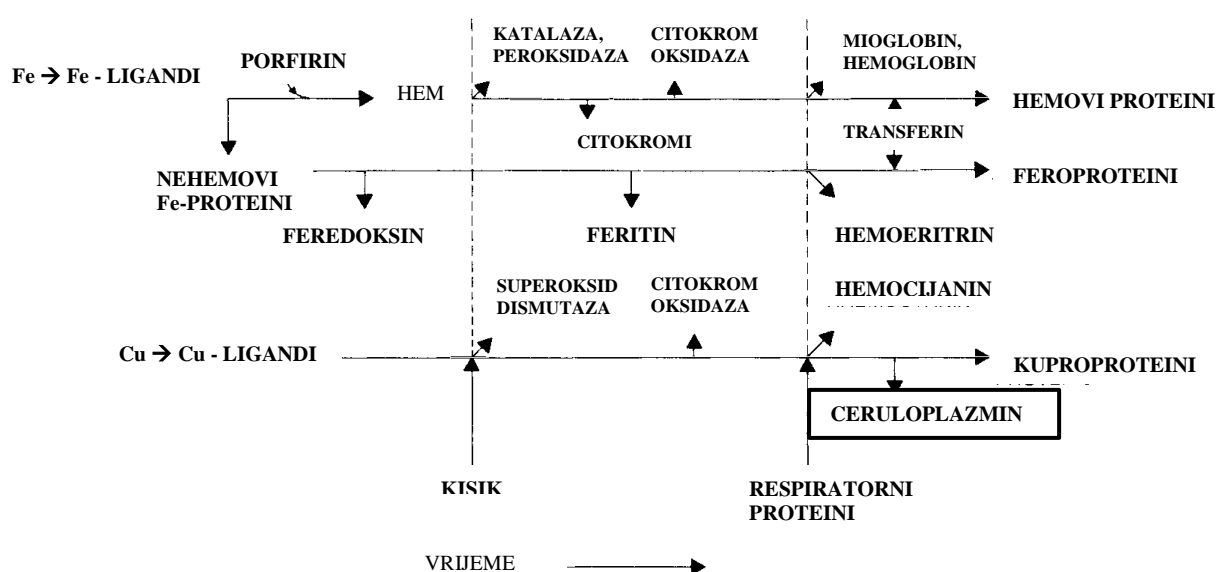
Fe → Fe - LIGANDI

PORFIRIN

HEM

KATALAZA, PEROKSIDAZA

CITOKROM OKSIDAZA

MIOGLOBIN, HEMOGLOBIN

HEMOVI PROTEINI

CITOKROMI

TRANSFERIN

NEHEMOVI Fe-PROTEINI

FEROPROTEINI

FEREDOKSIN

FERITIN

HEMOERITRIN

SUPEROKSID DISMUTAZA

CITOKROM OKSIDAZA

HEMOCIJANIN

Cu → Cu - LIGANDI

KUPROPROTEINI

CERULOPLAZMIN

KISIK

RESPIRATORNI PROTEINI

VRIJEME